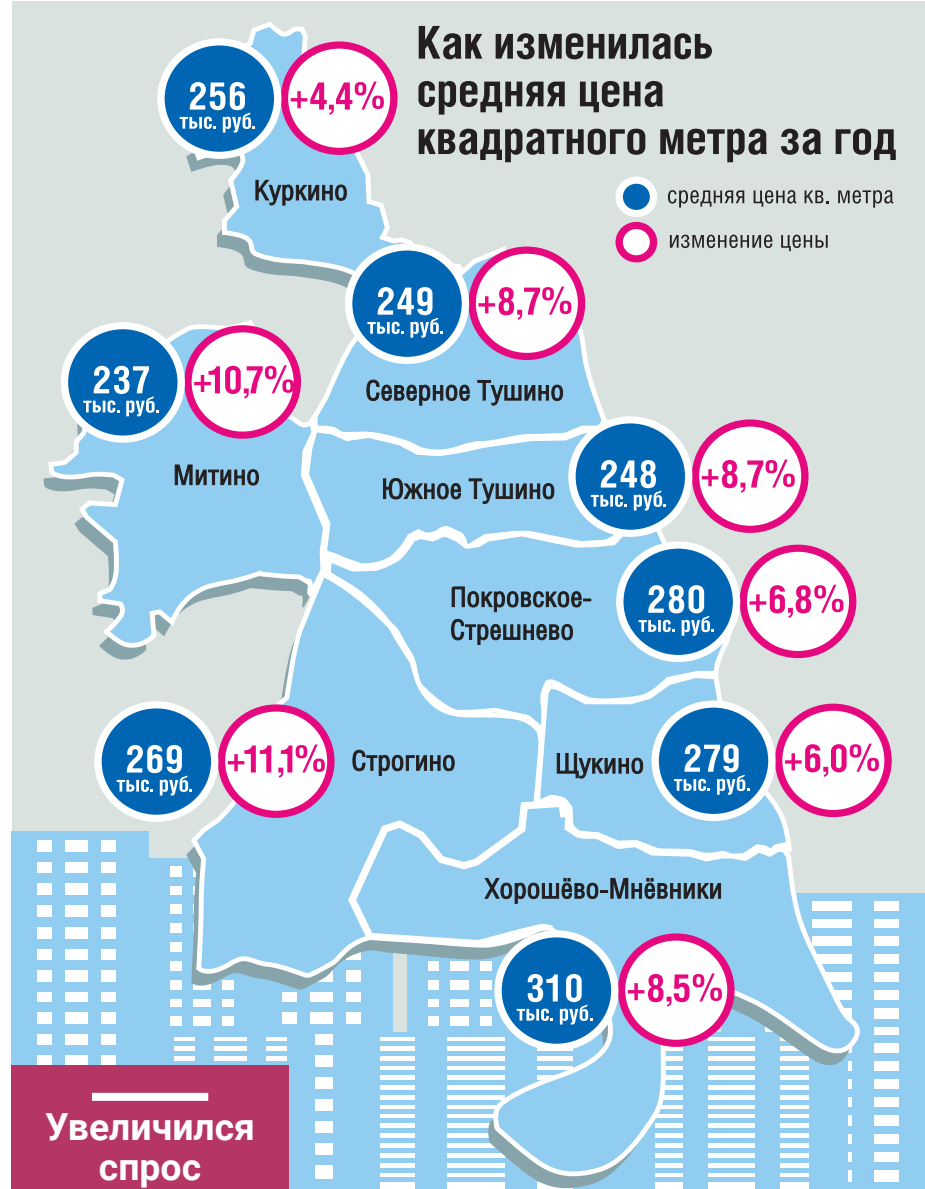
Как изменилась средняя цена квадратного метра за год

средняя цена кв. метра

изменение цены

256 тыс. руб. +4,4%
Куркино

249 тыс. руб. +8,7%
Северное Тушино

237 тыс. руб. +10,7%
Митино

Южное Тушино
248 тыс. руб. +8,7%

Покровское-Стрешнево
280 тыс. руб. +6,8%

269 тыс. руб. +11,1%
Строгино

Щукино
279 тыс. руб. +6,0%

Хорошёво-Мнёвники
310 тыс. руб. +8,5%

Увеличился спрос